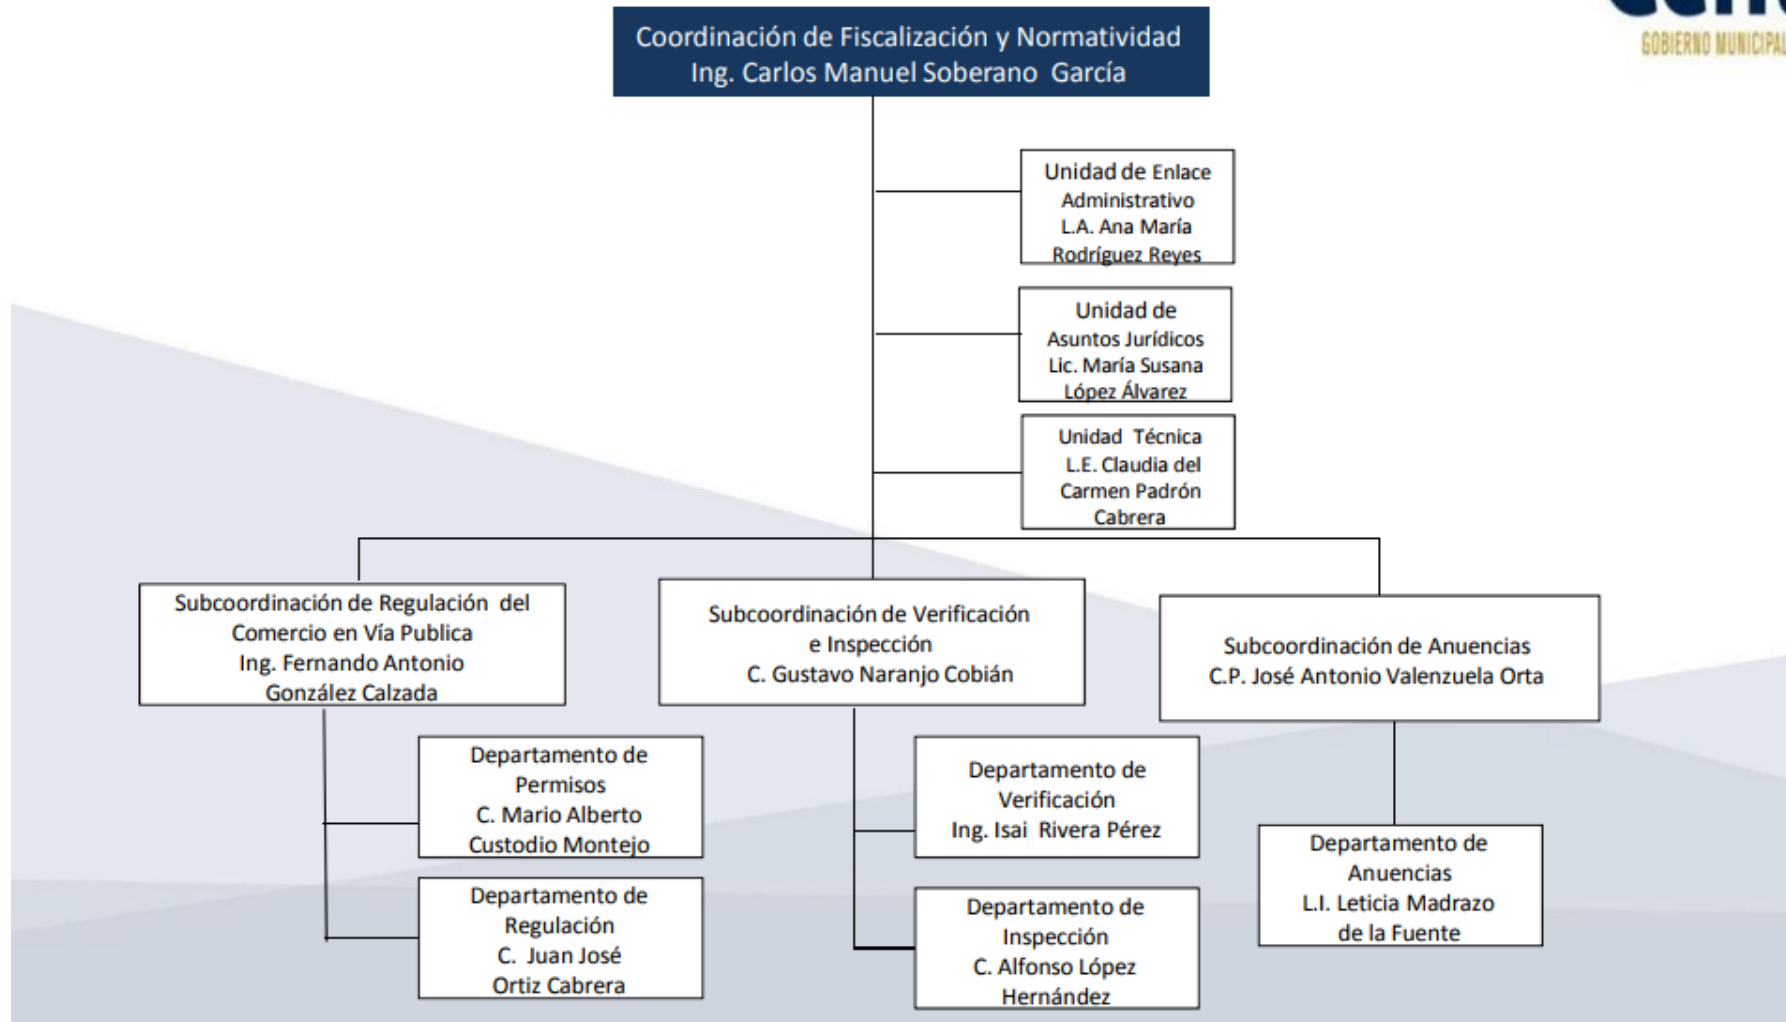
GOBIERNO MUNICIPAL

Coordinación de Fiscalización y Normatividad
Ing. Carlos Manuel Soberano García

Unidad de Enlace Administrativo
L.A. Ana María Rodríguez Reyes

Unidad de Asuntos Jurídicos
Lic. María Susana López Álvarez

Unidad Técnica
L.E. Claudia del Carmen Padrón Cabrera

Subcoordinación de Regulación del Comercio en Vía Publica
Ing. Fernando Antonio González Calzada

Subcoordinación de Verificación e Inspección
C. Gustavo Naranjo Cobián

Subcoordinación de Anuencias
C.P. José Antonio Valenzuela Orta

Departamento de Permisos
C. Mario Alberto Custodio Montejo

Departamento de Regulación
C. Juan José Ortiz Cabrera

Departamento de Verificación
Ing. Isai Rivera Pérez

Departamento de Inspección
C. Alfonso López Hernández

Departamento de Anuencias
L.I. Leticia Madrazo de la Fuente